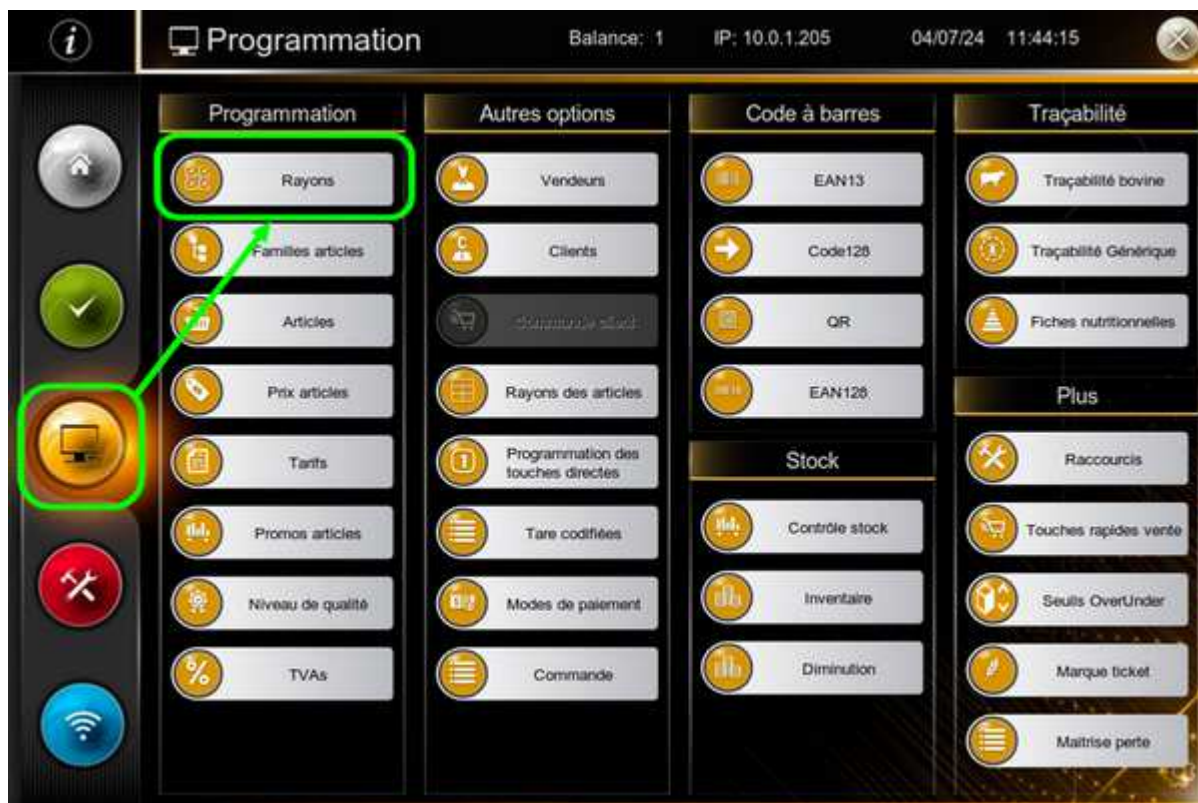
i

Programmation

Balance: 1

IP: 10.0.1.205

04/07/24 11:44:15

Programmation

Rayons

Familles articles

Articles

Prix articles

Tarifs

Promos articles

Niveau de qualité

TVAs

Autres options

Vendeurs

Clients

Commande client

Rayons des articles

Programmation des touches directes

Tare codifiées

Modes de paiement

Commande

Code à barres

EAN13

Code128

QR

EAN128

Stock

Contrôle stock

Inventaire

Diminution

Traçabilité

Traçabilité bovine

Traçabilité Générique

Fiches nutritionnelles

Plus

Raccourcis

Touches rapides vente

Seuils OverUnder

Marque ticket

Maitrise perte